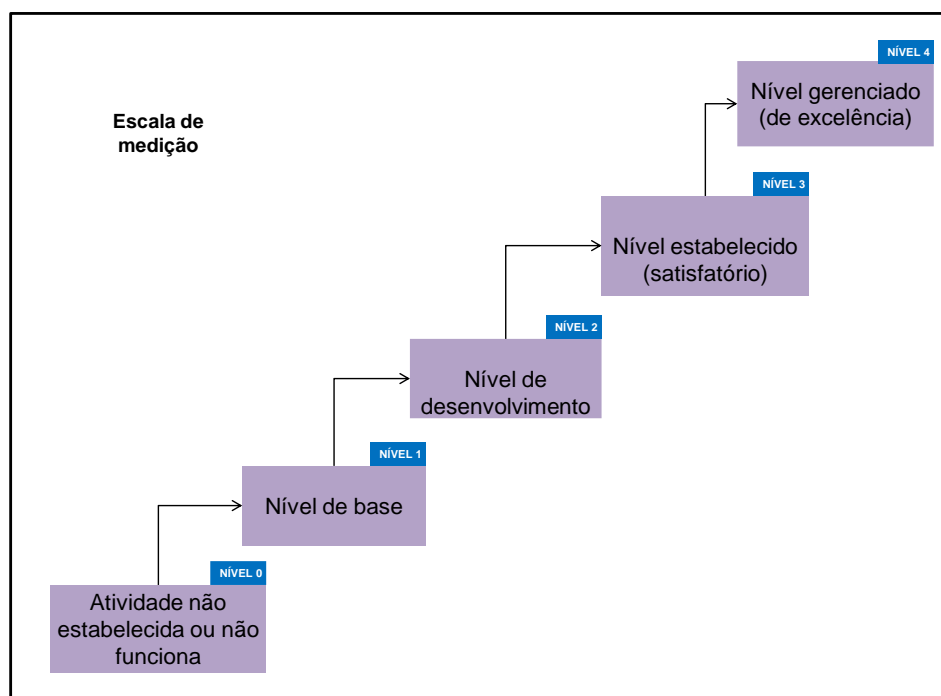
Escala de medição

NÍVEL 4
Nível gerenciado (de excelência)

NÍVEL 3
Nível estabelecido (satisfatório)

NÍVEL 2
Nível de desenvolvimento

NÍVEL 1
Nível de base

NÍVEL 0
Atividade não estabelecida ou não funciona